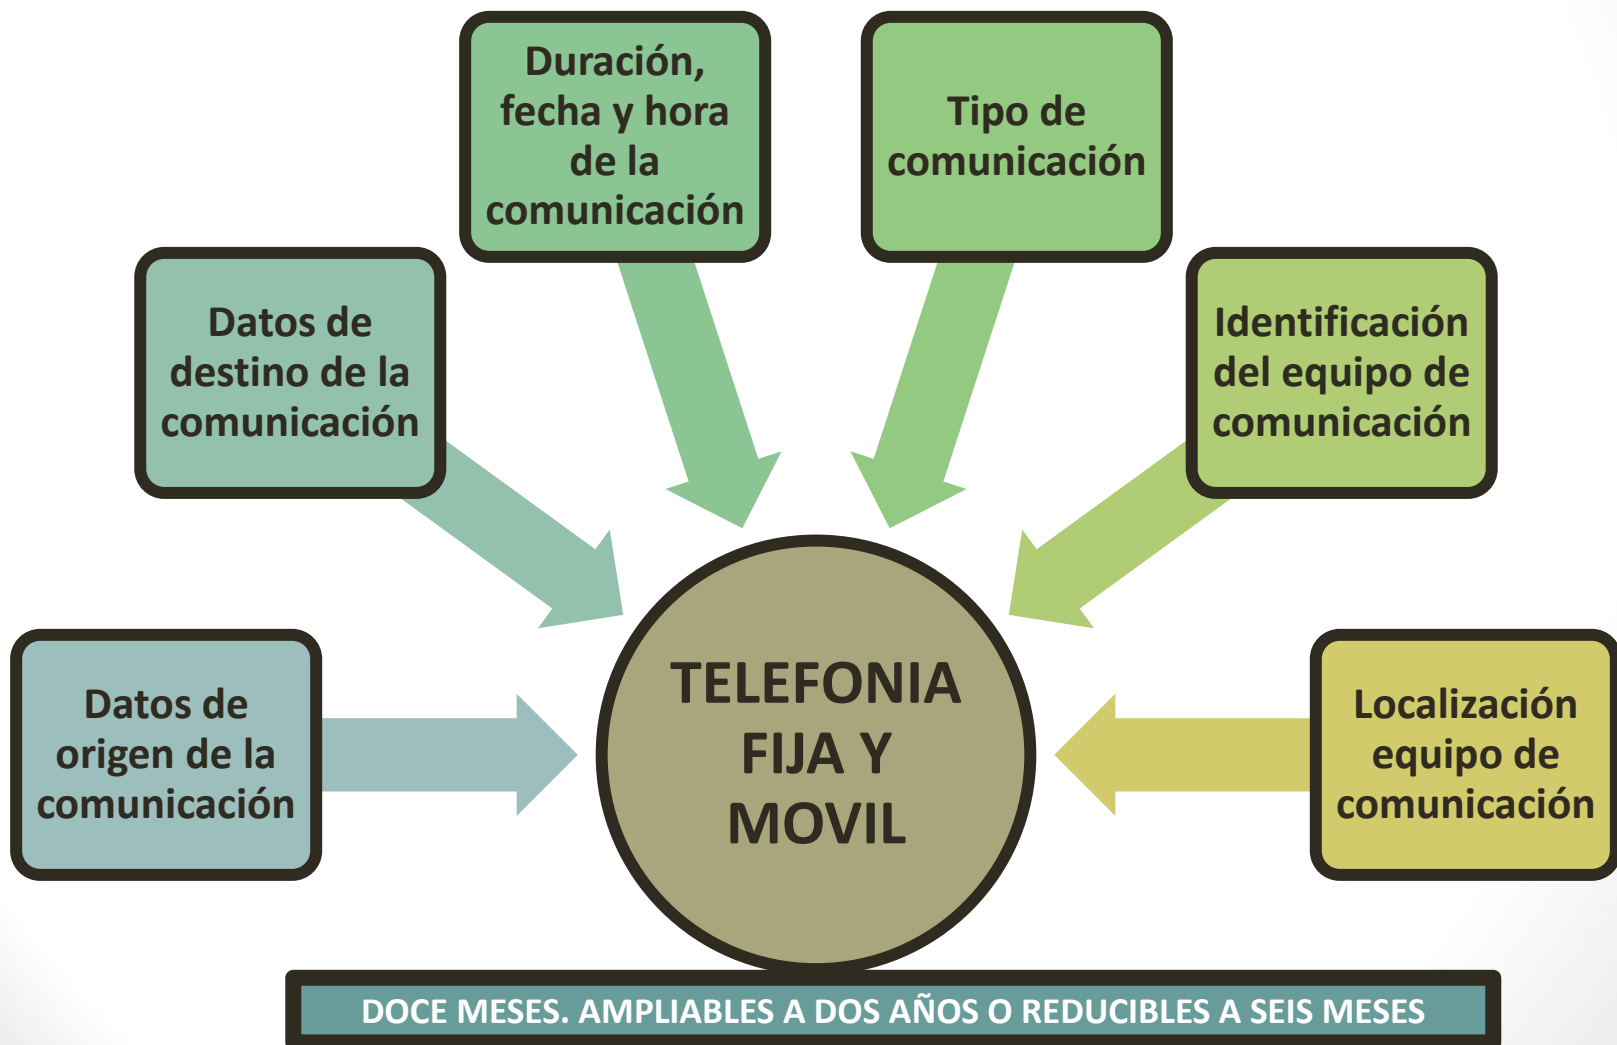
Datos de origen de la comunicación

Datos de destino de la comunicación

Duración, fecha y hora de la comunicación

Tipo de comunicación

Identificación del equipo de comunicación

Localización equipo de comunicación

TELEFONIA FIJA Y MOVIL

DOCE MESES. AMPLIABLES A DOS AÑOS O REDUCIBLES A SEIS MESES